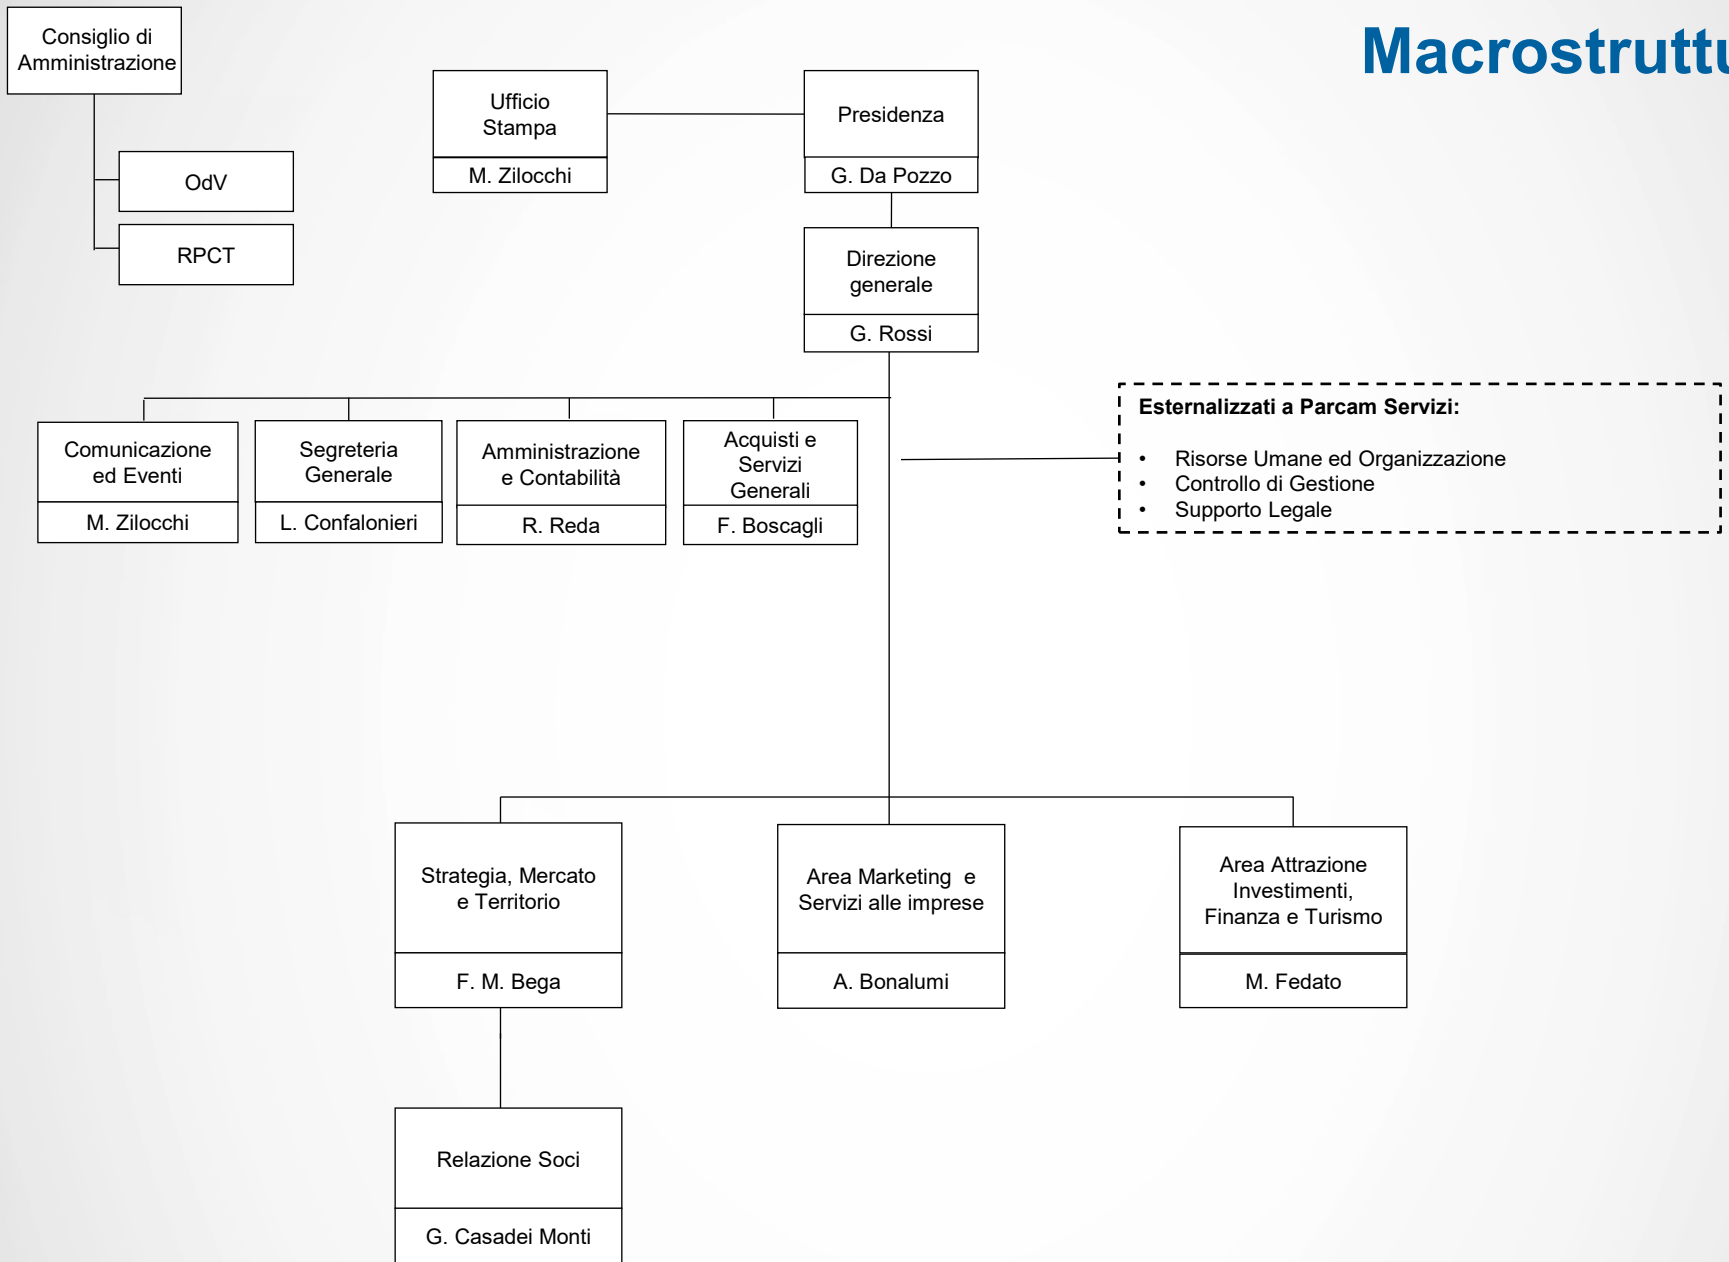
Macrostruttu

Consiglio di Amministrazione

OdV

RPCT

Ufficio Stampa

M. Zilocchi

Presidenza

G. Da Pozzo

Direzione generale

G. Rossi

Esternalizzati a Parcam Servizi:

- Risorse Umane ed Organizzazione
- Controllo di Gestione
- Supporto Legale

Comunicazione ed Eventi

M. Zilocchi

Segreteria Generale

L. Confalonieri

Amministrazione e Contabilità

R. Reda

Acquisti e Servizi Generali

F. Boscagli

Strategia, Mercato e Territorio

F. M. Bega

Area Marketing e Servizi alle imprese

A. Bonalumi

Area Attrazione Investimenti, Finanza e Turismo

M. Fedato

Relazione Soci

G. Casadei Monti